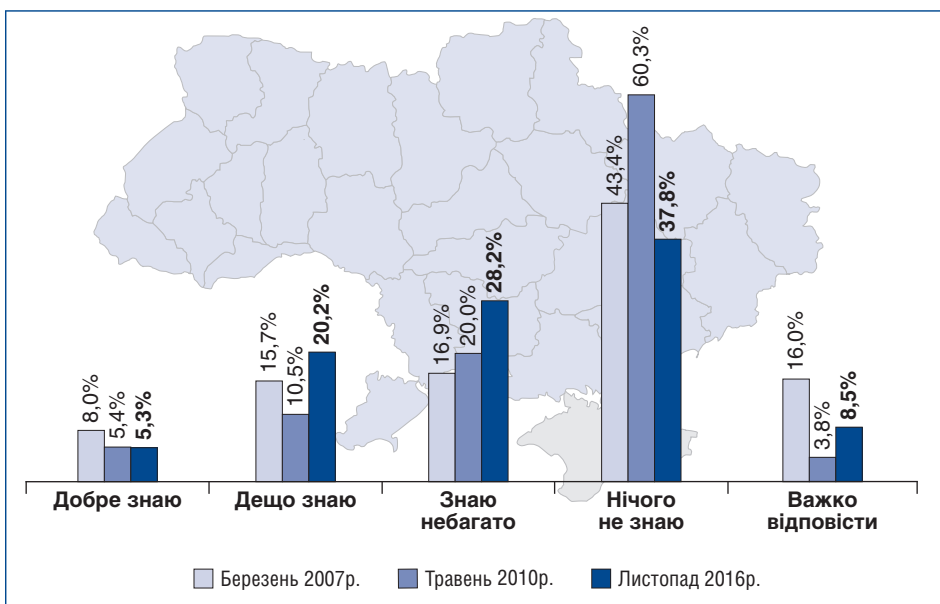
| | Березень 2007р. | Травень 2010р. | Листопад 2016р. |
|---|---|---|---|
| Добре знаю | 8,0% | 5,4% | **5,3%** |
| Дещо знаю | 15,7% | 10,5% | **20,2%** |
| Знаю небагато | 16,9% | 20,0% | **28,2%** |
| Нічого не знаю | 43,4% | 60,3% | **37,8%** |
| Важко відповісти | 16,0% | 3,8% | **8,5%** |

Березень 2007р. Травень 2010р. Листопад 2016р.